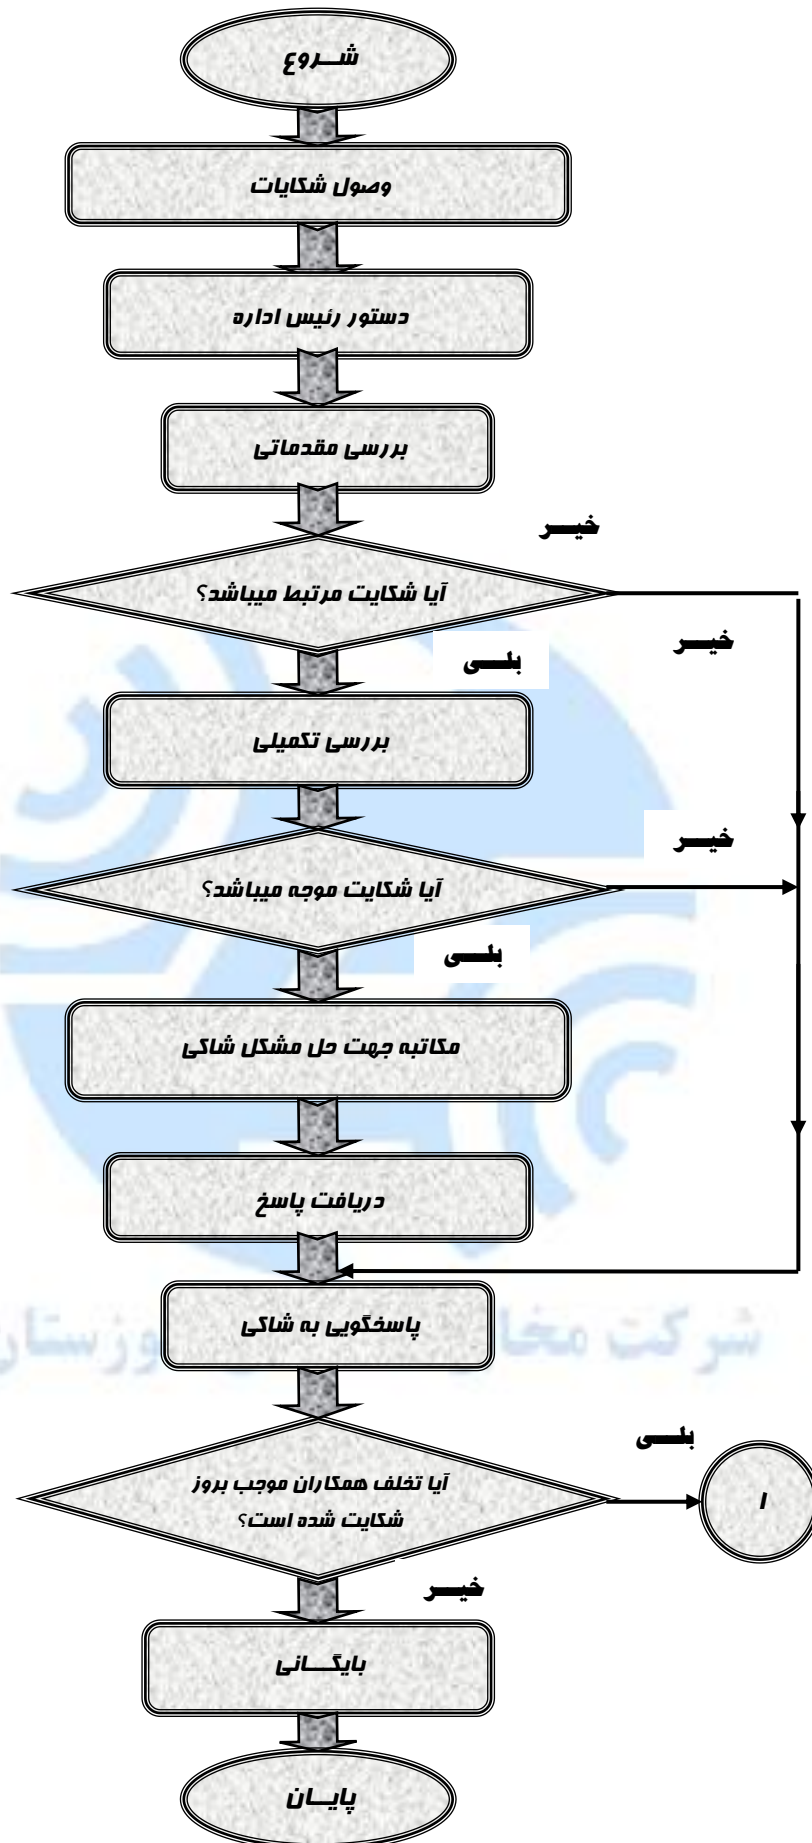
شـــروع

وصول شکایات

دستور رئیس اداره

بررسی مقدماتی

خیــر

آیا شکایت مرتبط میباشد؟

خیــر

بلـــی

بررسی تکمیلی

خیــر

آیا شکایت موجه میباشد؟

بلـــی

مکاتبه جهت حل مشکل شاکی

دریافت پاسخ

شرکت مخا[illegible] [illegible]وزستان

پاسخگویی به شاکی

بلـــی

آیا تخلف همکاران موجب بروز شکایت شده است؟

۱

خیــر

بایگـــانی

پایـــان